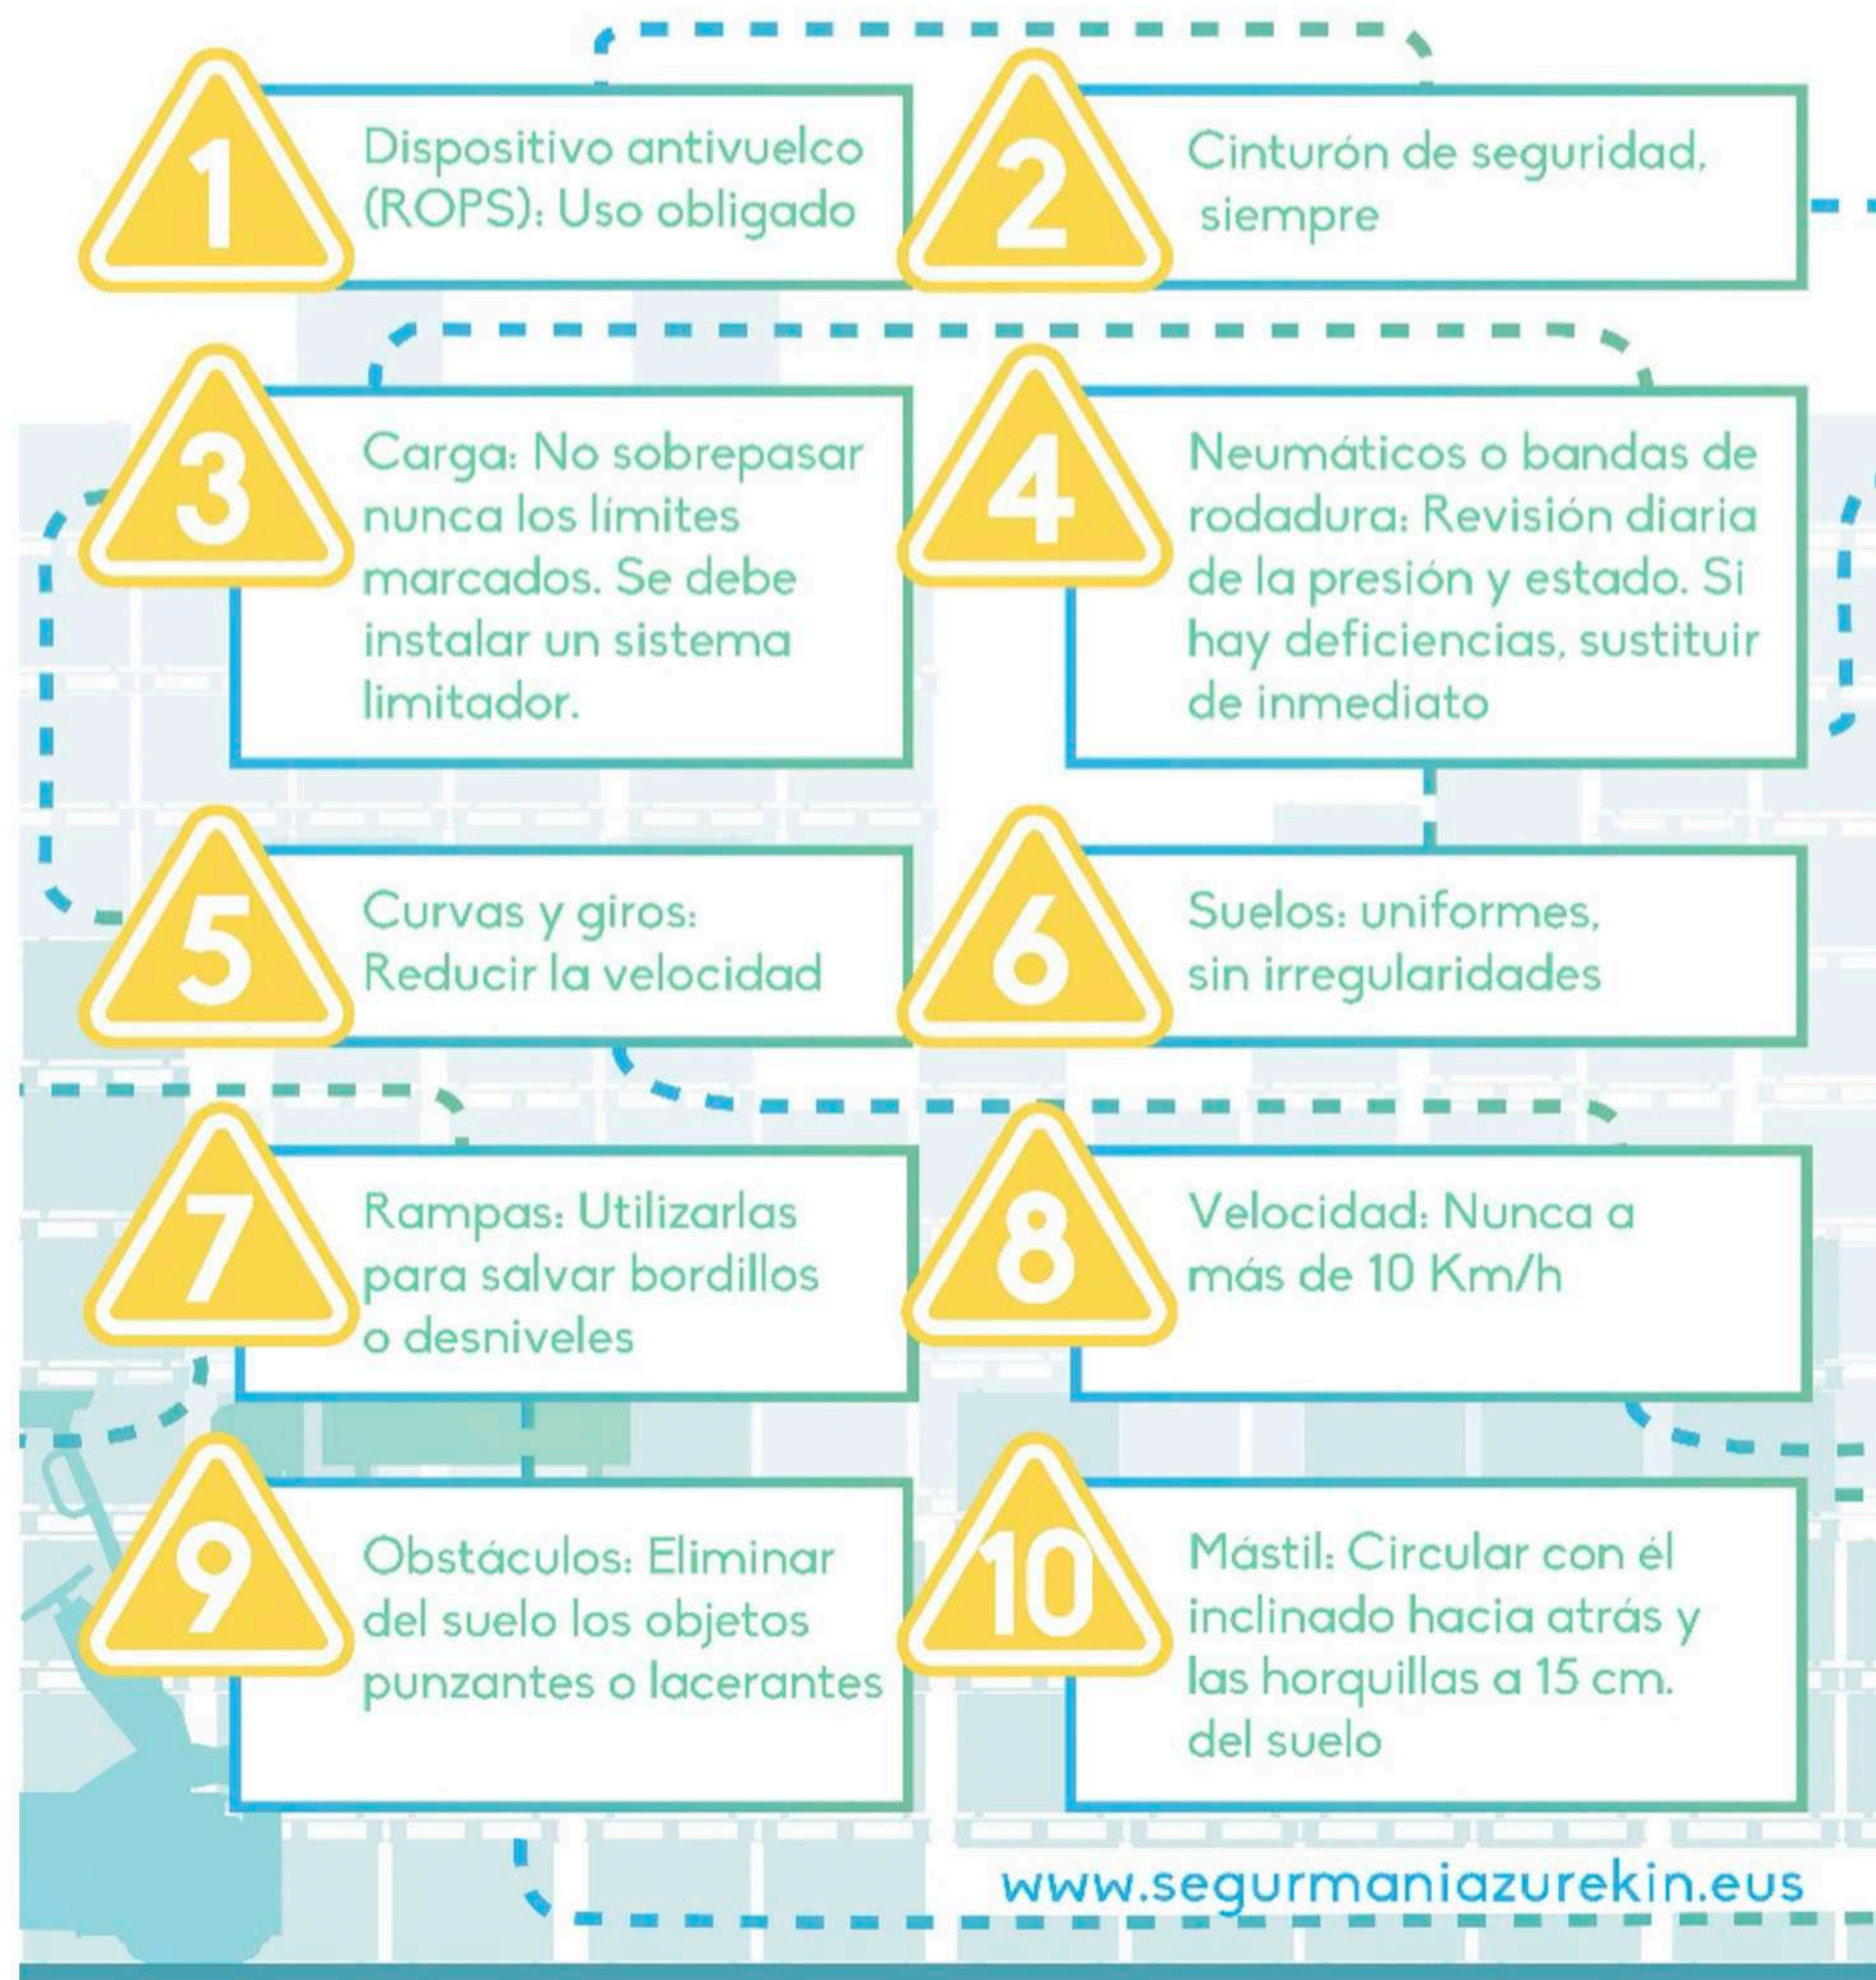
1
Dispositivo antivuelco (ROPS): Uso obligado

2
Cinturón de seguridad, siempre

3
Carga: No sobrepasar nunca los límites marcados. Se debe instalar un sistema limitador.

4
Neumáticos o bandas de rodadura: Revisión diaria de la presión y estado. Si hay deficiencias, sustituir de inmediato

5
Curvas y giros: Reducir la velocidad

6
Suelos: uniformes, sin irregularidades

7
Rampas: Utilizarlas para salvar bordillos o desniveles

8
Velocidad: Nunca a más de 10 Km/h

9
Obstáculos: Eliminar del suelo los objetos punzantes o lacerantes

10
Mástil: Circular con él inclinado hacia atrás y las horquillas a 15 cm. del suelo

www.segurmaniazurekin.eus